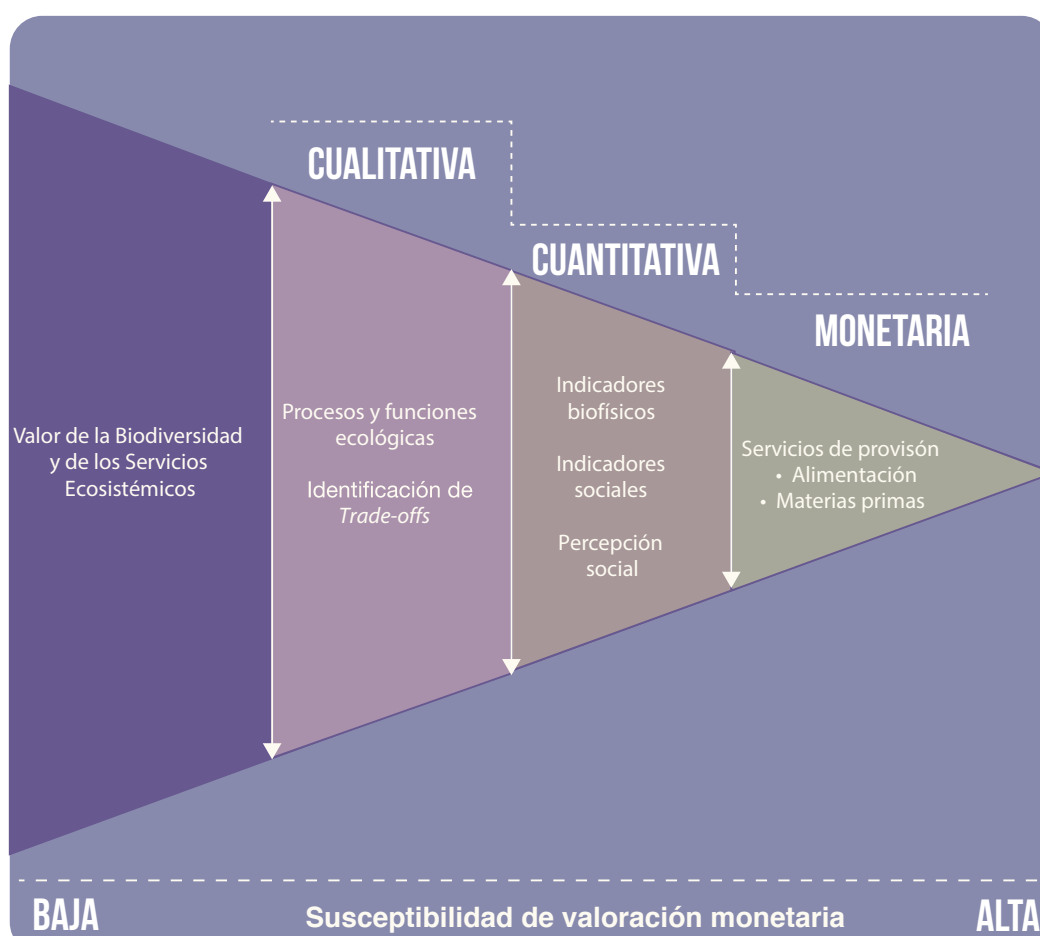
CUALITATIVA

CUANTITATIVA

MONETARIA

Valor de la Biodiversidad y de los Servicios Ecosistémicos

Procesos y funciones ecológicas

Identificación de *Trade-offs*

Indicadores biofísicos

Indicadores sociales

Percepción social

Servicios de provisón
• Alimentación
• Materias primas

BAJA

Susceptibilidad de valoración monetaria

ALTA